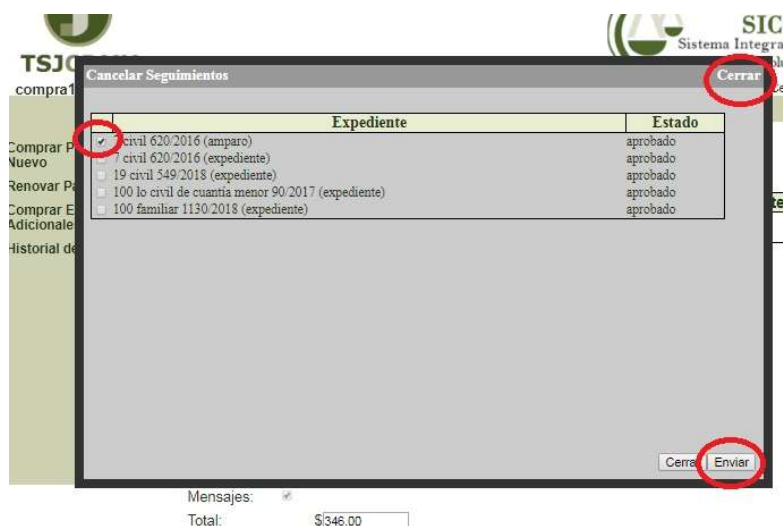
TSJ
compra1

SIC
Sistema Integra

Comprar P
Nuevo
Renovar Pa
Comprar E
Adicionale
Historial de

Cancelar Seguimientos
Cerrar

| Expediente | Estado |
|---|---|
| civil 620/2016 (amparo) | aprobado |
| 7 civil 620/2016 (expediente) | aprobado |
| 19 civil 549/2018 (expediente) | aprobado |
| 100 lo civil de cuantía menor 90/2017 (expediente) | aprobado |
| 100 familiar 1130/2018 (expediente) | aprobado |

Cerra Enviar

Mensajes:
Total: $346.00